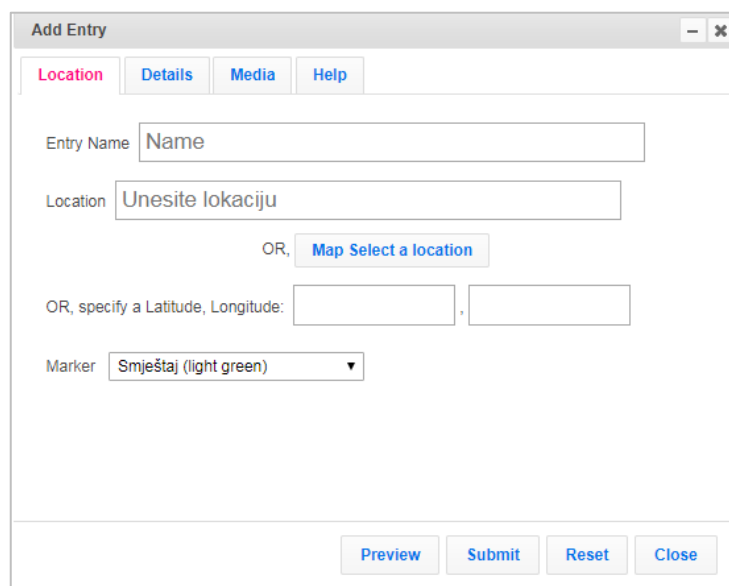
Add Entry

– ✖

Location Details Media Help

Entry Name Name

Location Unesite lokaciju

OR, Map Select a location

OR, specify a Latitude, Longitude: ,

Marker Smještaj (light green) ▼

Preview Submit Reset Close